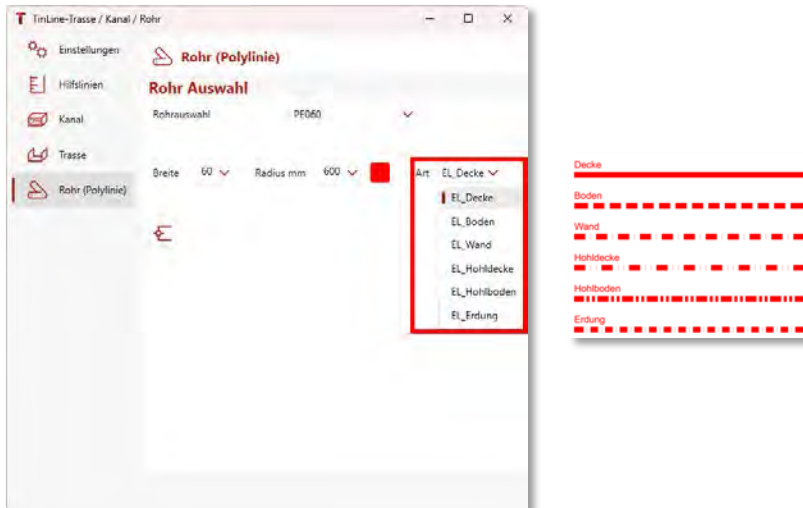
TinLine-Trasse / Kanal / Rohr

Einstellungen
Hilfslinien
Kanal
Trasse
Rohr (Polylinie)

Rohr (Polylinie)

Rohr Auswahl

Rohrauswahl PE060

Breite 60 Radius mm 600 Art EL_Decke

EL_Decke
EL_Boden
EL_Wand
EL_Hohldecke
EL_Hohlboden
EL_Erdung

Decke
Boden
Wand
Hohldecke
Hohlboden
Erdung